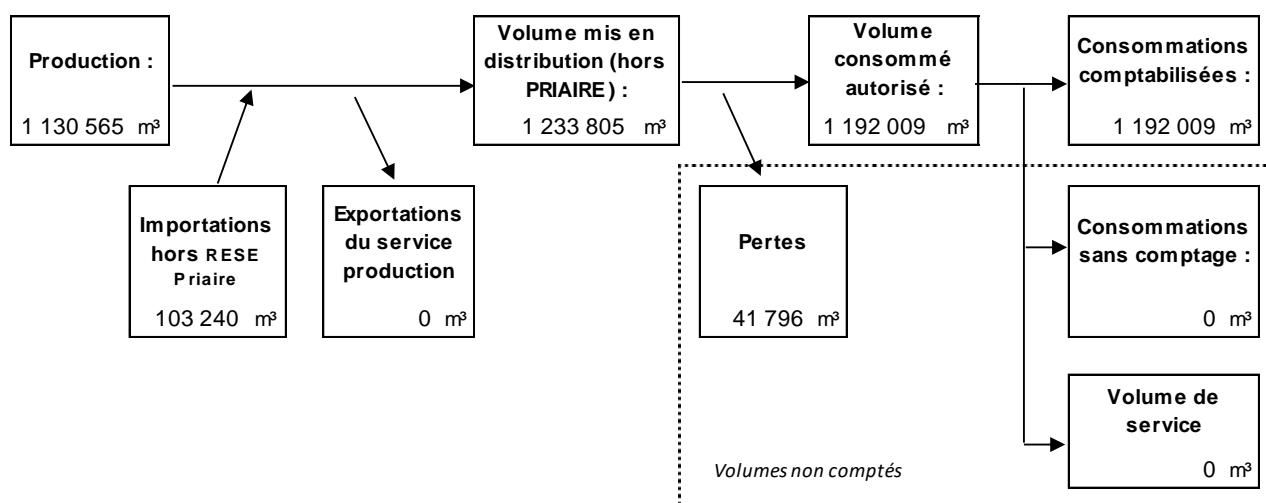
Production :

1 130 565 m³

Importations hors RESE Priaire

103 240 m³

Exportations du service production

0 m³

Volume mis en distribution (hors PRIAIRE) :

1 233 805 m³

Volume consommé autorisé :

1 192 009 m³

Pertes

41 796 m³

Consommations comptabilisées :

1 192 009 m³

Consommations sans comptage :

0 m³

Volume de service

0 m³

Volumes non comptés